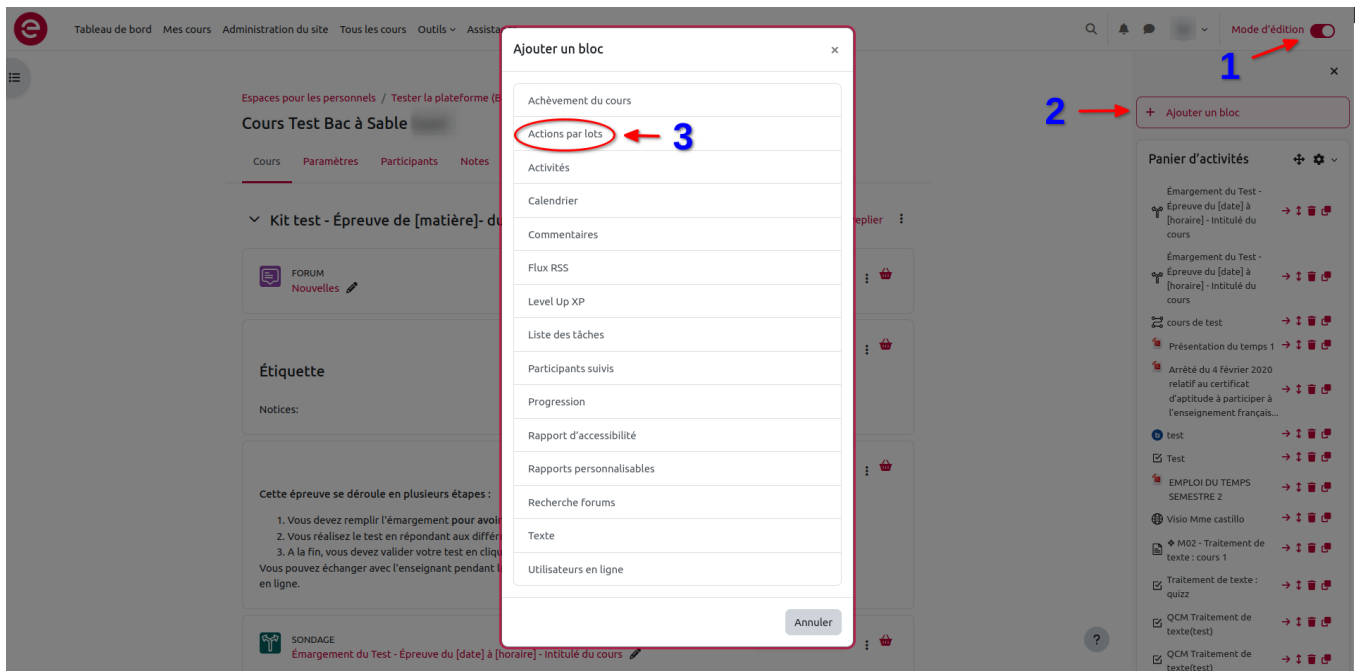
Tableau de bord Mes cours Administration du site Tous les cours Outils Assista

Mode d'édition

1

2

+ Ajouter un bloc

Espaces pour les personnels / Tester la plateforme (B

Cours Test Bac à Sable

Cours Paramètres Participants Notes

Kit test - Épreuve de [matière]- du

replier

FORUM
Nouvelles

Étiquette

Notices:

Cette épreuve se déroule en plusieurs étapes :

1. Vous devez remplir l'émargement pour avoir
2. Vous réalisez le test en répondant aux différ
3. A la fin, vous devez valider votre test en cliqu

Vous pouvez échanger avec l'enseignant pendant l en ligne.

SONDAGE
Émargement du Test - Épreuve du [date] à [horaire] - Intitulé du cours

Ajouter un bloc

Achèvement du cours
Actions par lots
3
Activités
Calendrier
Commentaires
Flux RSS
Level Up XP
Liste des tâches
Participants suivis
Progression
Rapport d'accessibilité
Rapports personnalisables
Recherche forums
Texte
Utilisateurs en ligne

Annuler

Panier d'activités

Émargement du Test - Épreuve du [date] à [horaire] - Intitulé du cours

Émargement du Test - Épreuve du [date] à [horaire] - Intitulé du cours

cours de test

Présentation du temps 1

Arrêté du 4 février 2020 relatif au certificat d'aptitude à participer à l'enseignement français...

test

Test

EMPLOI DU TEMPS SEMESTRE 2

Visio Mme castillo

M02 - Traitement de texte : cours 1

Traitement de texte : quizz

QCM Traitement de texte(test)

QCM Traitement de texte(test)

?